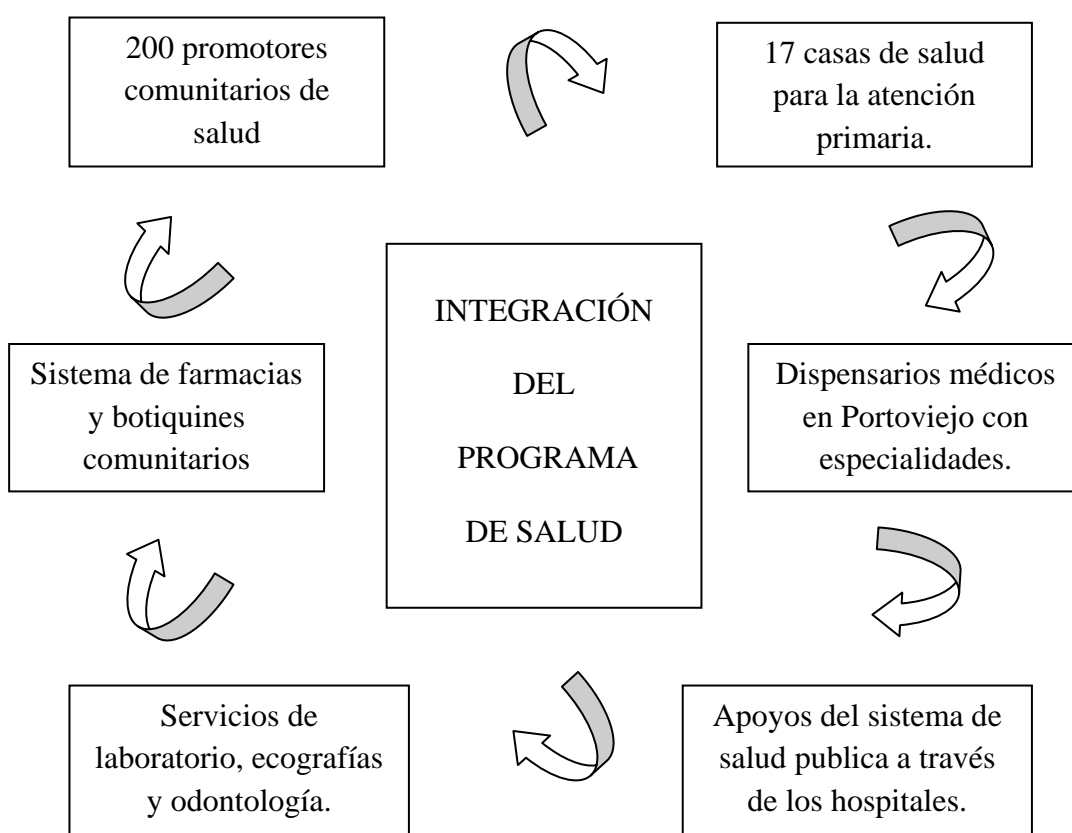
200 promotores comunitarios de salud

17 casas de salud para la atención primaria.

INTEGRACIÓN

DEL

PROGRAMA

DE SALUD

Dispensarios médicos en Portoviejo con especialidades.

Apoyos del sistema de salud publica a través de los hospitales.

Servicios de laboratorio, ecografías y odontología.

Sistema de farmacias y botiquines comunitarios